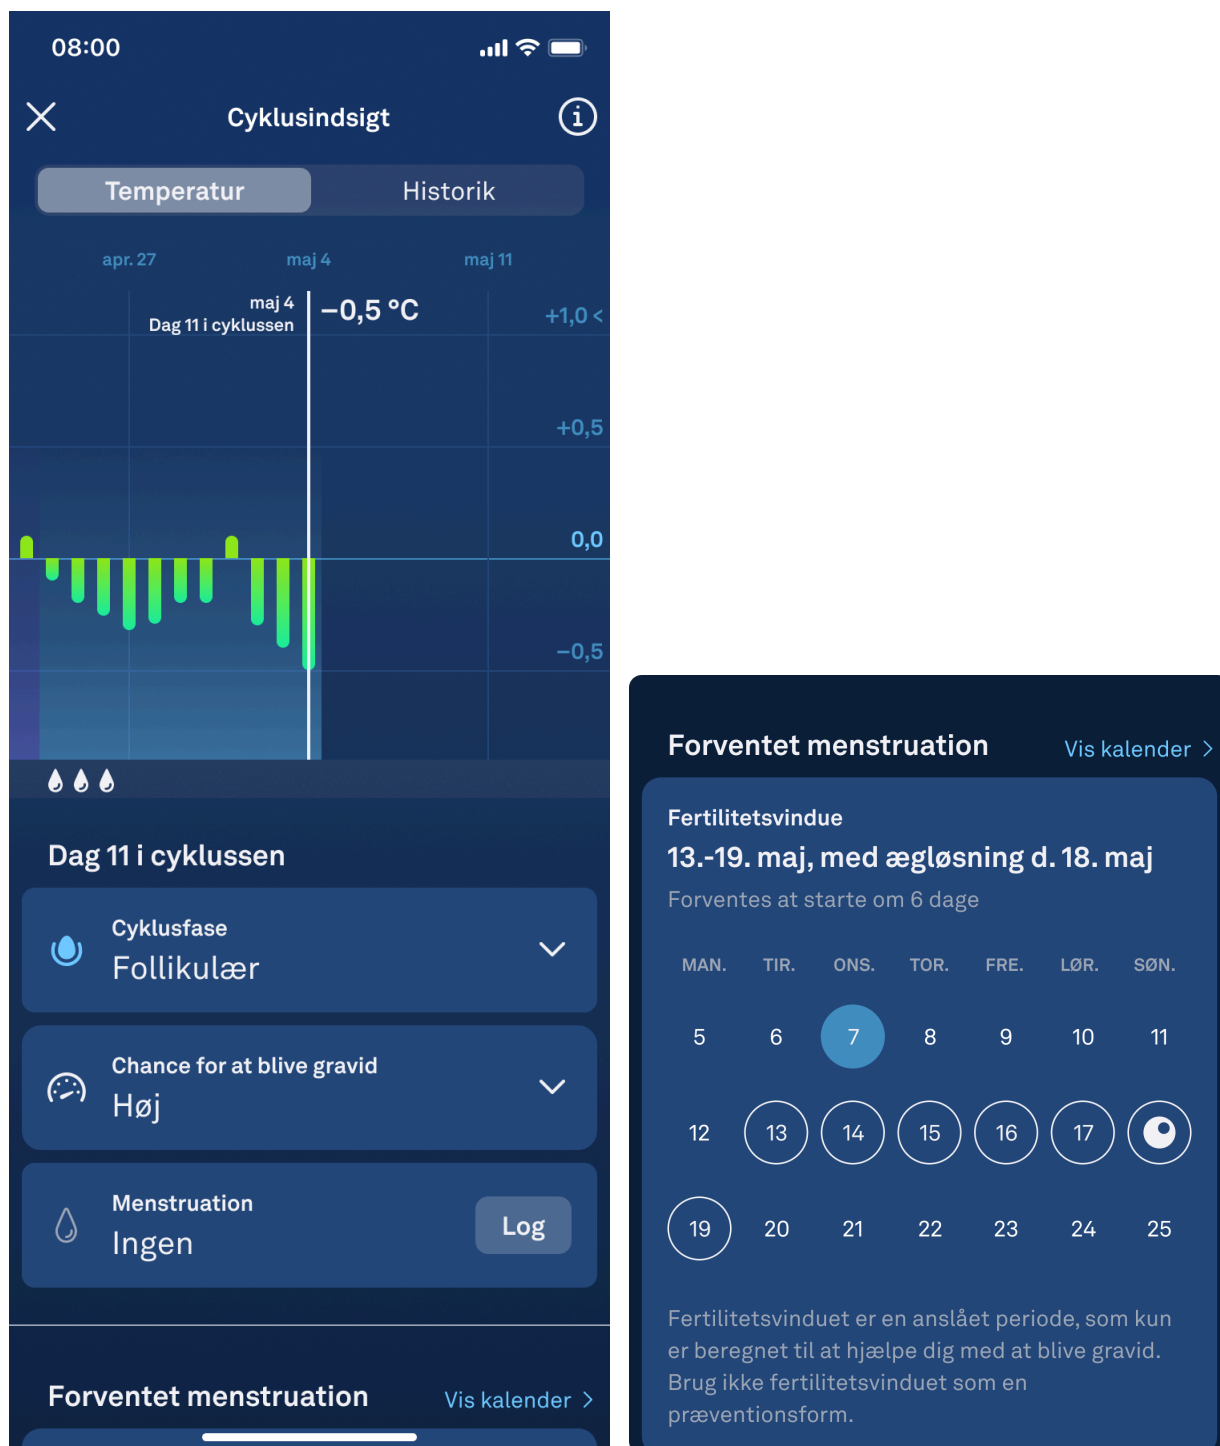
08:00

Cyklusindsigt

Temperatur Historik

apr. 27 maj 4 maj 11

maj 4
Dag 11 i cyklussen

−0,5 °C

+1,0 <
+0,5
0,0
−0,5

Dag 11 i cyklussen

Cyklusfase
Follikulær

Chance for at blive gravid
Høj

Menstruation
Ingen
Log

Forventet menstruation Vis kalender >

Forventet menstruation Vis kalender >

Fertilitetsvindue
13.-19. maj, med ægløsning d. 18. maj
Forventes at starte om 6 dage

| MAN. | TIR. | ONS. | TOR. | FRE. | LØR. | SØN. |
|---|---|---|---|---|---|---|
| 5 | 6 | 7 | 8 | 9 | 10 | 11 |
| 12 | 13 | 14 | 15 | 16 | 17 | |
| 19 | 20 | 21 | 22 | 23 | 24 | 25 |

Fertilitetsvinduet er en anslået periode, som kun er beregnet til at hjælpe dig med at blive gravid. Brug ikke fertilitetsvinduet som en præventionsform.